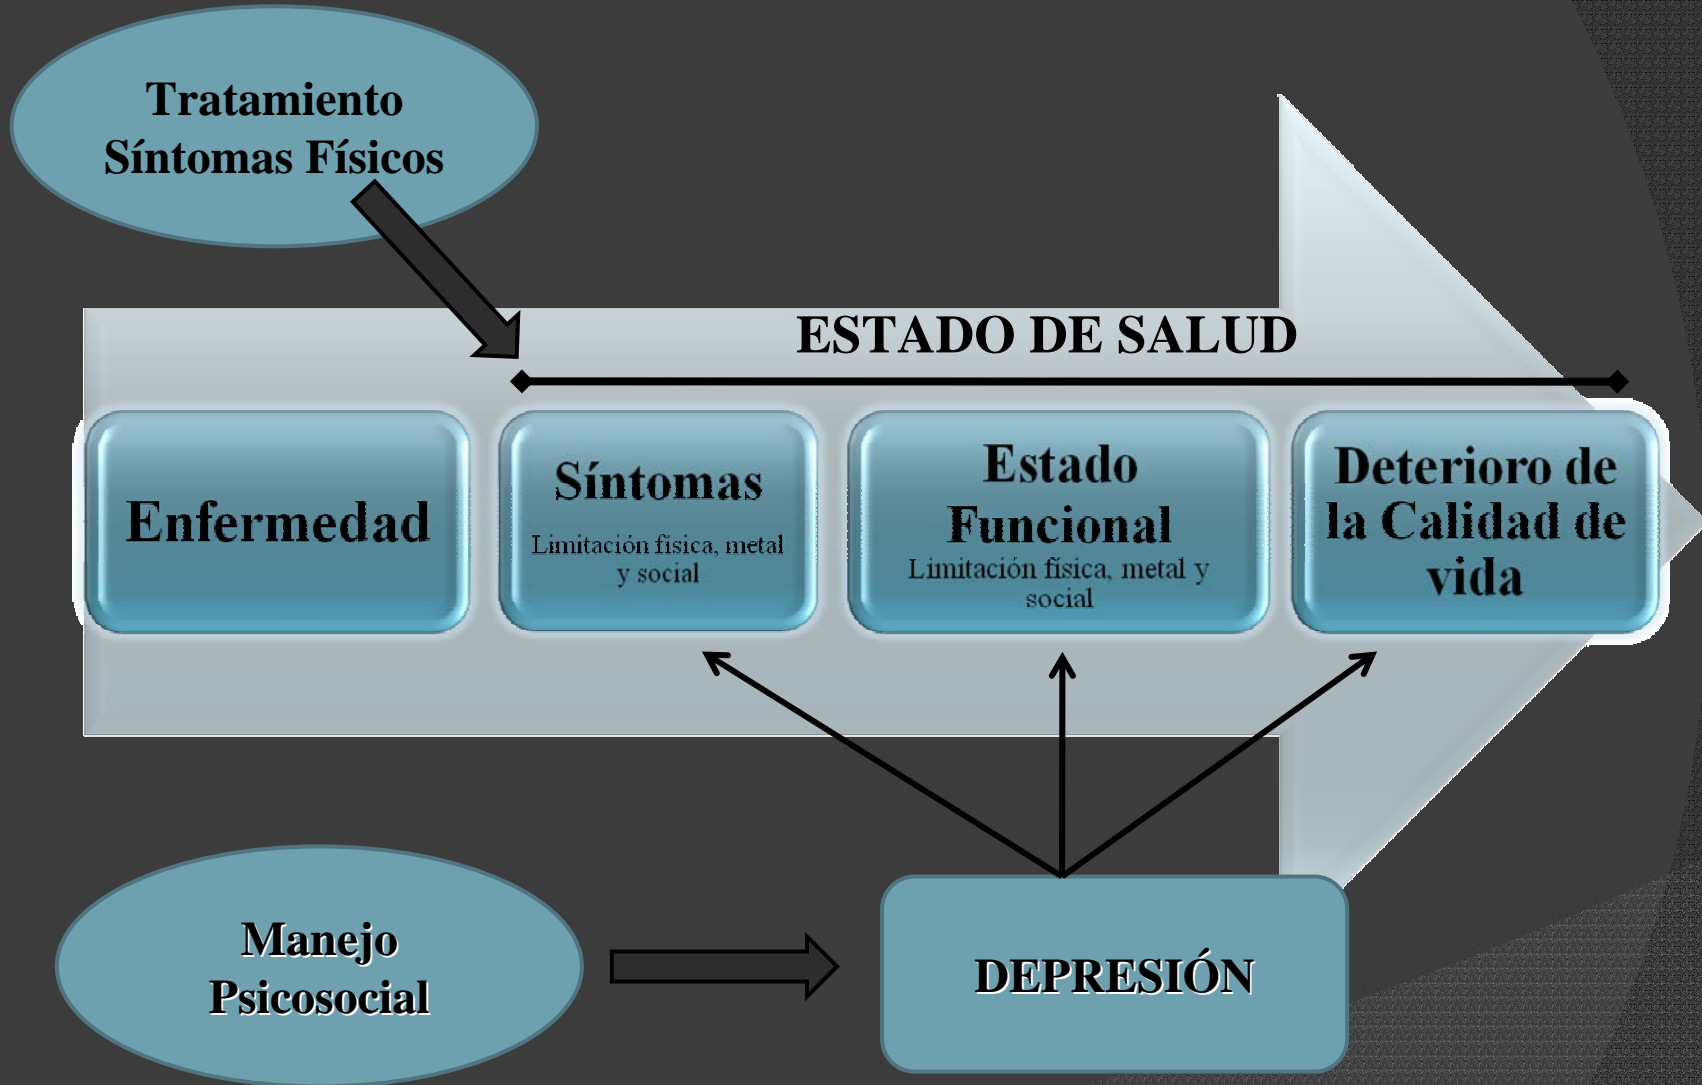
Tratamiento Síntomas Físicos

ESTADO DE SALUD

Enfermedad

Síntomas
Limitación física, metal y social

Estado Funcional
Limitación física, metal y social

Deterioro de la Calidad de vida

Manejo Psicosocial

DEPRESIÓN